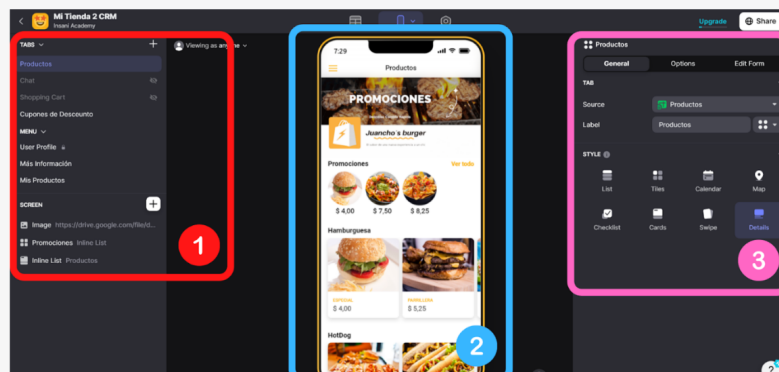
Mi Tienda 2 CRM
Insani Academy

Upgrade
Share

TABS
Productos
Chat
Shopping Cart
Cupones de Descounto
MENU
User Profile
Más Información
Mis Productos
SCREEN
Image https://drive.google.com/file/d...
Promociones Inline List
Inline List Productos

1

Viewing as anyone

7:29
Productos
PROMOCIONES
Juancho´s burger
Promociones
Ver todo
$ 4,00
$ 7,50
$ 8,25
Hamburguesa
ESPECIAL
$ 4,00
PARRILLERA
$ 5,25
HotDog

2

Productos
General
Options
Edit Form
TAB
Source
Productos
Label
Productos
STYLE
List
Tiles
Calendar
Map
Checklist
Cards
Swipe
Details

3